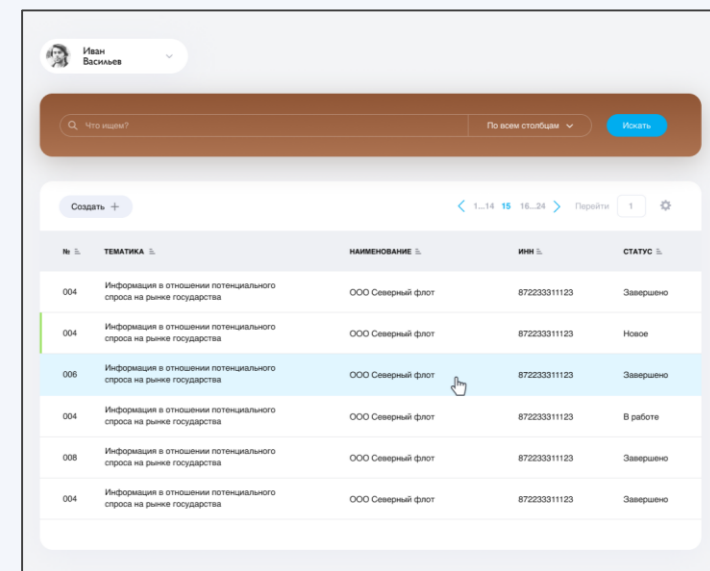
Иван
Васильев

Что ищем?
По всем столбцам
Искать

Создать +
1...14 15 16...24 Перейти 1

| № | ТЕМАТИКА | НАИМЕНОВАНИЕ | ИНН | СТАТУС |
|---|---|---|---|---|
| 004 | Информация в отношении потенциального спроса на рынке государства | ООО Северный флот | 872233311123 | Завершено |
| 004 | Информация в отношении потенциального спроса на рынке государства | ООО Северный флот | 872233311123 | Новое |
| 006 | Информация в отношении потенциального спроса на рынке государства | ООО Северный флот | 872233311123 | Завершено |
| 004 | Информация в отношении потенциального спроса на рынке государства | ООО Северный флот | 872233311123 | В работе |
| 008 | Информация в отношении потенциального спроса на рынке государства | ООО Северный флот | 872233311123 | Завершено |
| 004 | Информация в отношении потенциального спроса на рынке государства | ООО Северный флот | 872233311123 | Завершено |